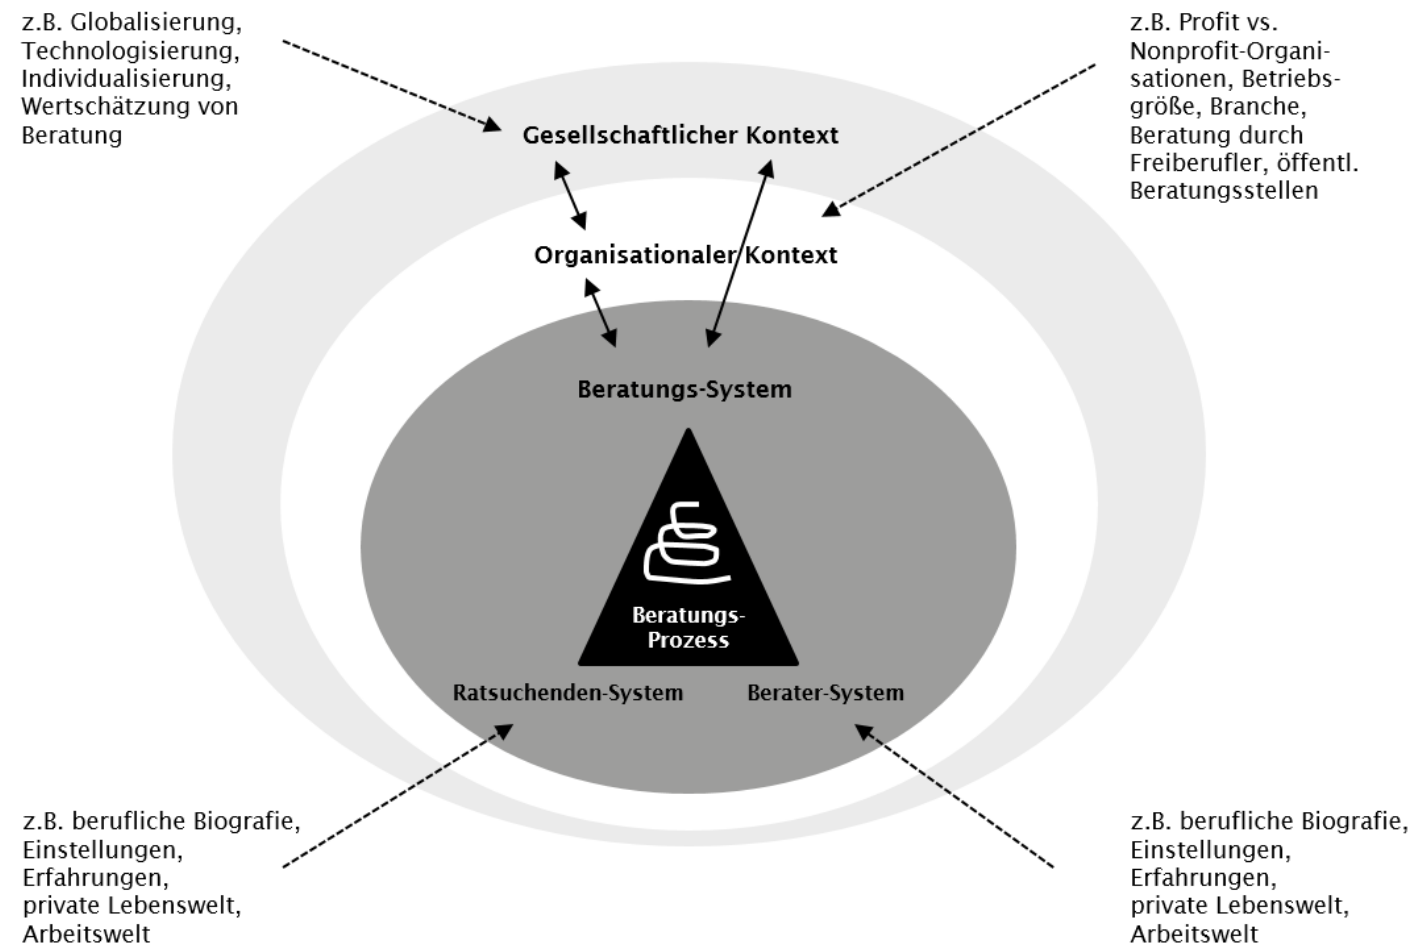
z.B. Globalisierung, Technologisierung, Individualisierung, Wertschätzung von Beratung

z.B. Profit vs. Nonprofit-Organisationen, Betriebsgröße, Branche, Beratung durch Freiberufler, öffentl. Beratungsstellen

Gesellschaftlicher Kontext

Organisationaler Kontext

Beratungs-System

Beratungs-Prozess

Ratsuchenden-System

Berater-System

z.B. berufliche Biografie, Einstellungen, Erfahrungen, private Lebenswelt, Arbeitswelt

z.B. berufliche Biografie, Einstellungen, Erfahrungen, private Lebenswelt, Arbeitswelt